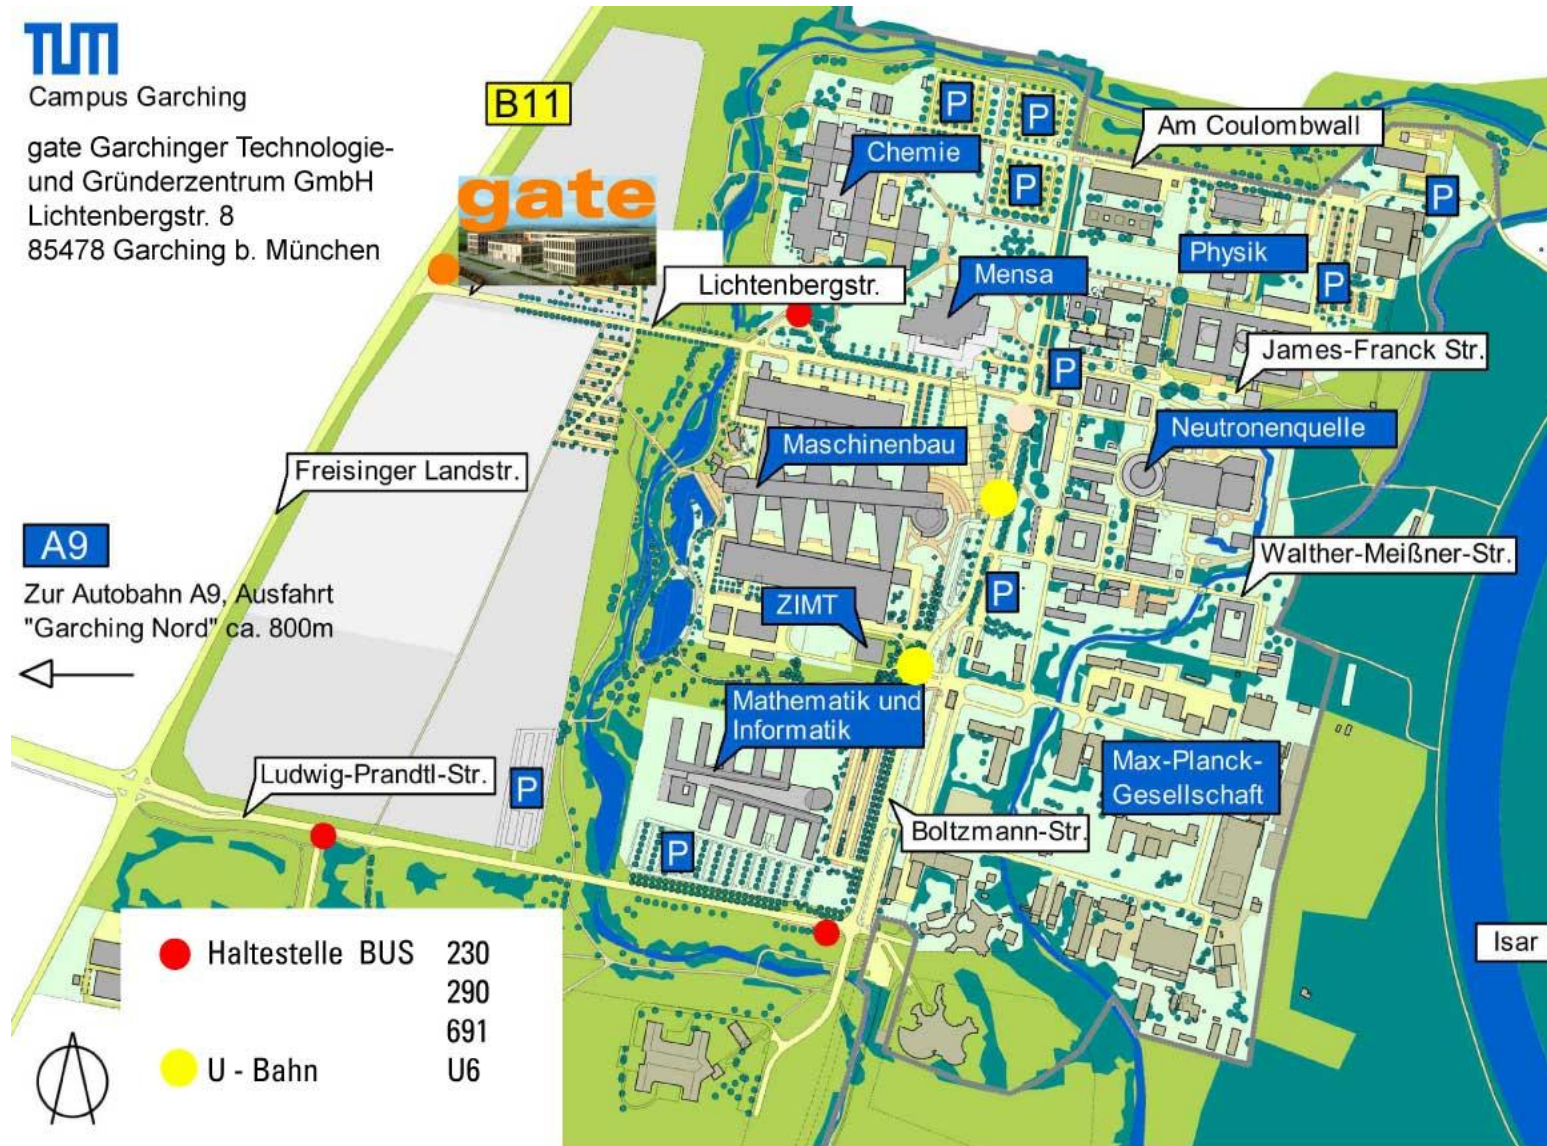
TUM
Campus Garching

gate Garchinger Technologie- und Gründerzentrum GmbH
Lichtenbergstr. 8
85478 Garching b. München

B11

gate

Lichtenbergstr.

Freisinger Landstr.

A9

Zur Autobahn A9, Ausfahrt "Garching Nord" ca. 800m

Ludwig-Prandtl-Str.

P

P

P

P

P

P

P

P

P

Chemie

Am Coulombwall

Physik

Mensa

James-Franck Str.

Neutronenquelle

Maschinenbau

Walther-Meißner-Str.

ZIMT

Mathematik und Informatik

Max-Planck-Gesellschaft

Boltzmann-Str.

Isar

Haltestelle BUS 230
290
691
U - Bahn U6